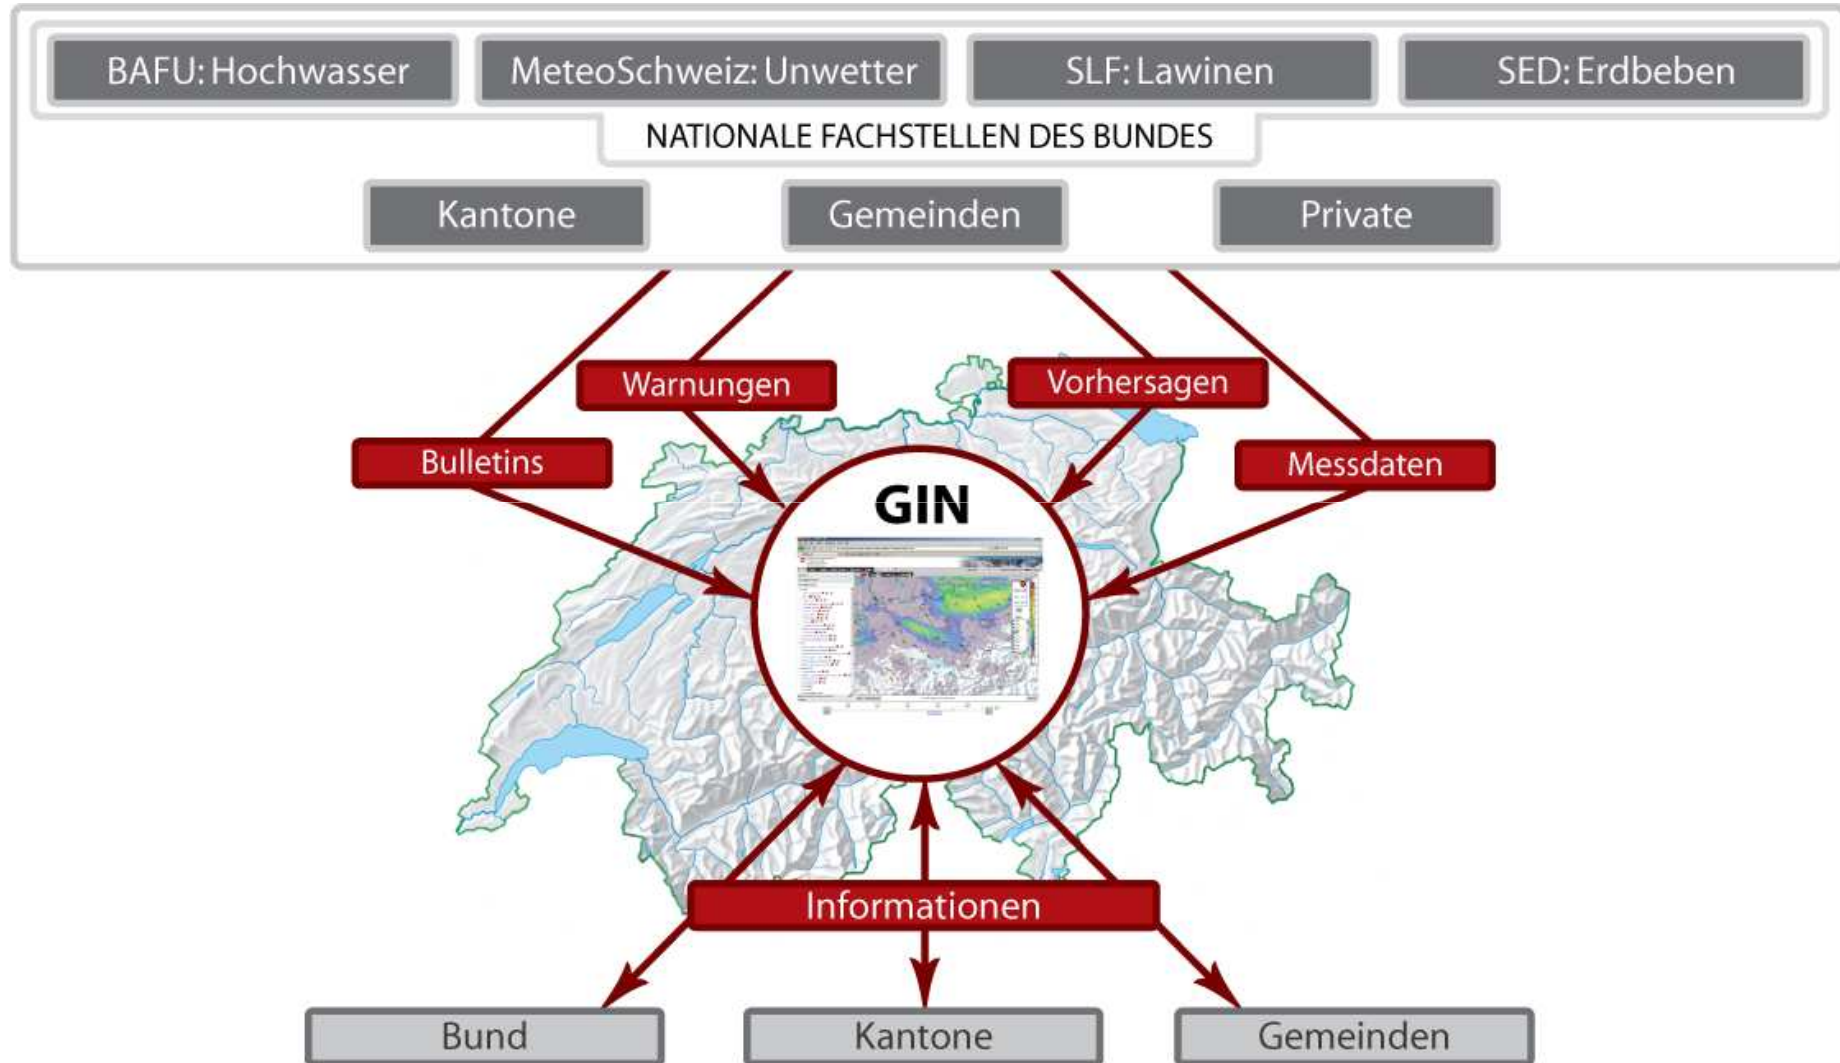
BAFU: Hochwasser
MeteoSchweiz: Unwetter
SLF: Lawinen
SED: Erdbeben
NATIONALE FACHSTELLEN DES BUNDES
Kantone
Gemeinden
Private
Warnungen
Vorhersagen
Bulletins
Messdaten
GIN
Informationen
Bund
Kantone
Gemeinden